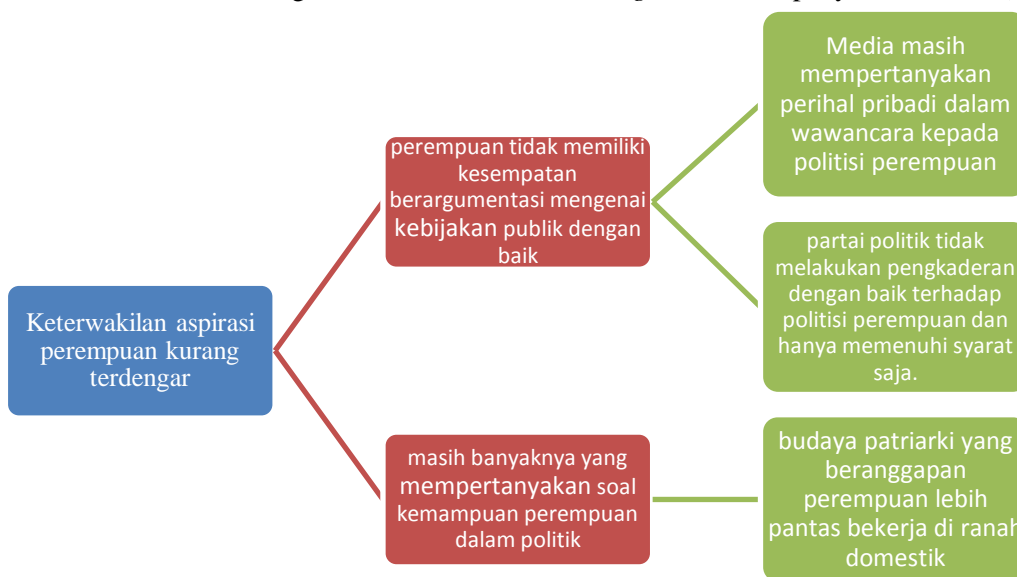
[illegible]

Keterwakilan aspirasi perempuan kurang terdengar

perempuan tidak memiliki kesempatan berargumentasi mengenai kebijakan publik dengan baik

Media masih mempertanyakan perihal pribadi dalam wawancara kepada politisi perempuan

partai politik tidak melakukan pengkaderan dengan baik terhadap politisi perempuan dan hanya memenuhi syarat saja.

masih banyaknya yang mempertanyakan soal kemampuan perempuan dalam politik

budaya patriarki yang beranggapan perempuan lebih pantas bekerja di ranah domestik